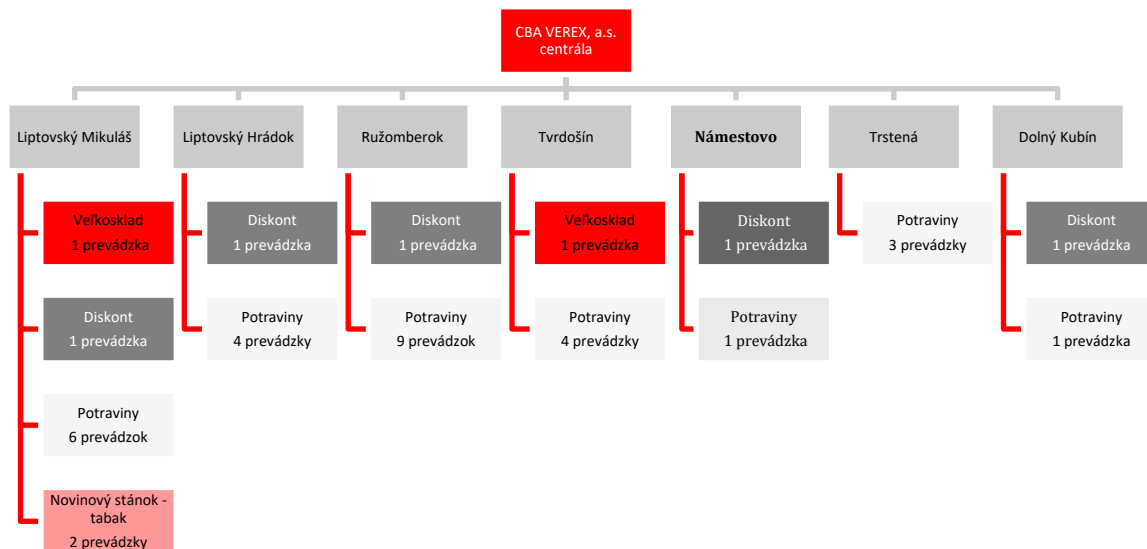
CBA VEREX, a.s. centrála

Liptovský Mikuláš

Veľkosklad
1 prevádzka

Diskont
1 prevádzka

Potraviny
6 prevádzok

Novinový stánok - tabak
2 prevádzky

Liptovský Hrádok

Diskont
1 prevádzka

Potraviny
4 prevádzky

Ružomberok

Diskont
1 prevádzka

Potraviny
9 prevádzok

Tvrdošín

Veľkosklad
1 prevádzka

Potraviny
4 prevádzky

Námestovo

Diskont
1 prevádzka

Potraviny
1 prevádzka

Trstená

Potraviny
3 prevádzky

Dolný Kubín

Diskont
1 prevádzka

Potraviny
1 prevádzka